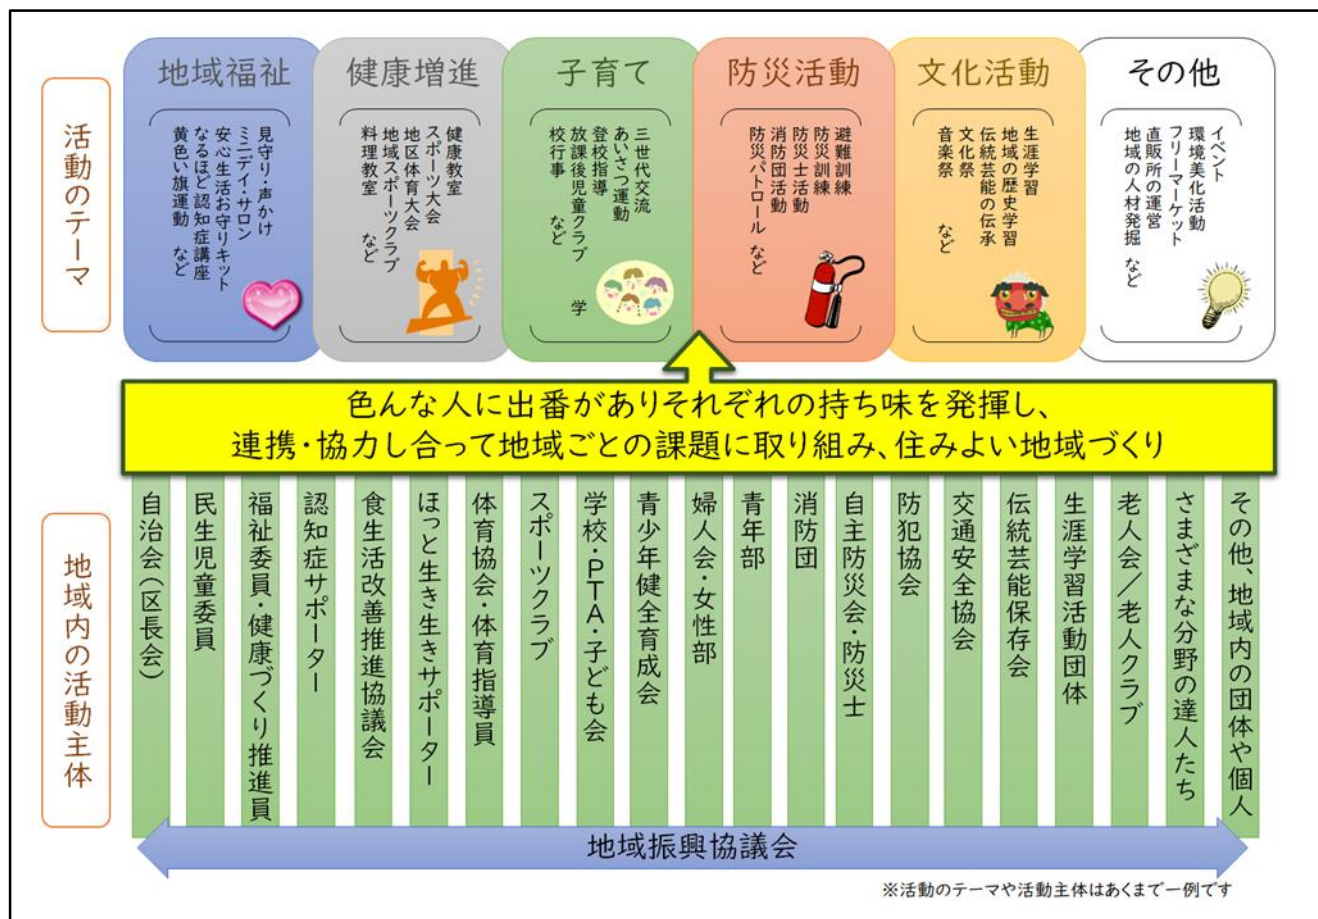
活動のテーマ

地域福祉
見守り・声かけ
ミニデイ・サロン
安心生活お守りキット
なるほど認知症講座
黄色い旗運動　など

健康増進
健康教室
スポーツ大会
地区体育大会
地域スポーツクラブ
料理教室
など

子育て
三世代交流
あいさつ運動
登校指導
放課後児童クラブ
校行事　など
学

防災活動
避難訓練
防災訓練
防災士活動
消防団活動
防災パトロール　など

文化活動
生涯学習
地域の歴史学習
伝統芸能の伝承
文化祭
音楽祭
など

その他
イベント
環境美化活動
フリーマーケット
直販所の運営
地域の人材発掘　など

色んな人に出番がありそれぞれの持ち味を発揮し、
連携・協力し合って地域ごとの課題に取り組み、住みよい地域づくり

地域内の活動主体

自治会（区長会）
民生児童委員
福祉委員・健康づくり推進員
認知症サポーター
食生活改善推進協議会
ほっと生き生きサポーター
体育協会・体育指導員
スポーツクラブ
学校・PTA・子ども会
青少年健全育成会
婦人会・女性部
青年部
消防団
自主防災会・防災士
防犯協会
交通安全協会
伝統芸能保存会
生涯学習活動団体
老人会／老人クラブ
さまざまな分野の達人たち
その他、地域内の団体や個人

地域振興協議会

※活動のテーマや活動主体はあくまで一例です